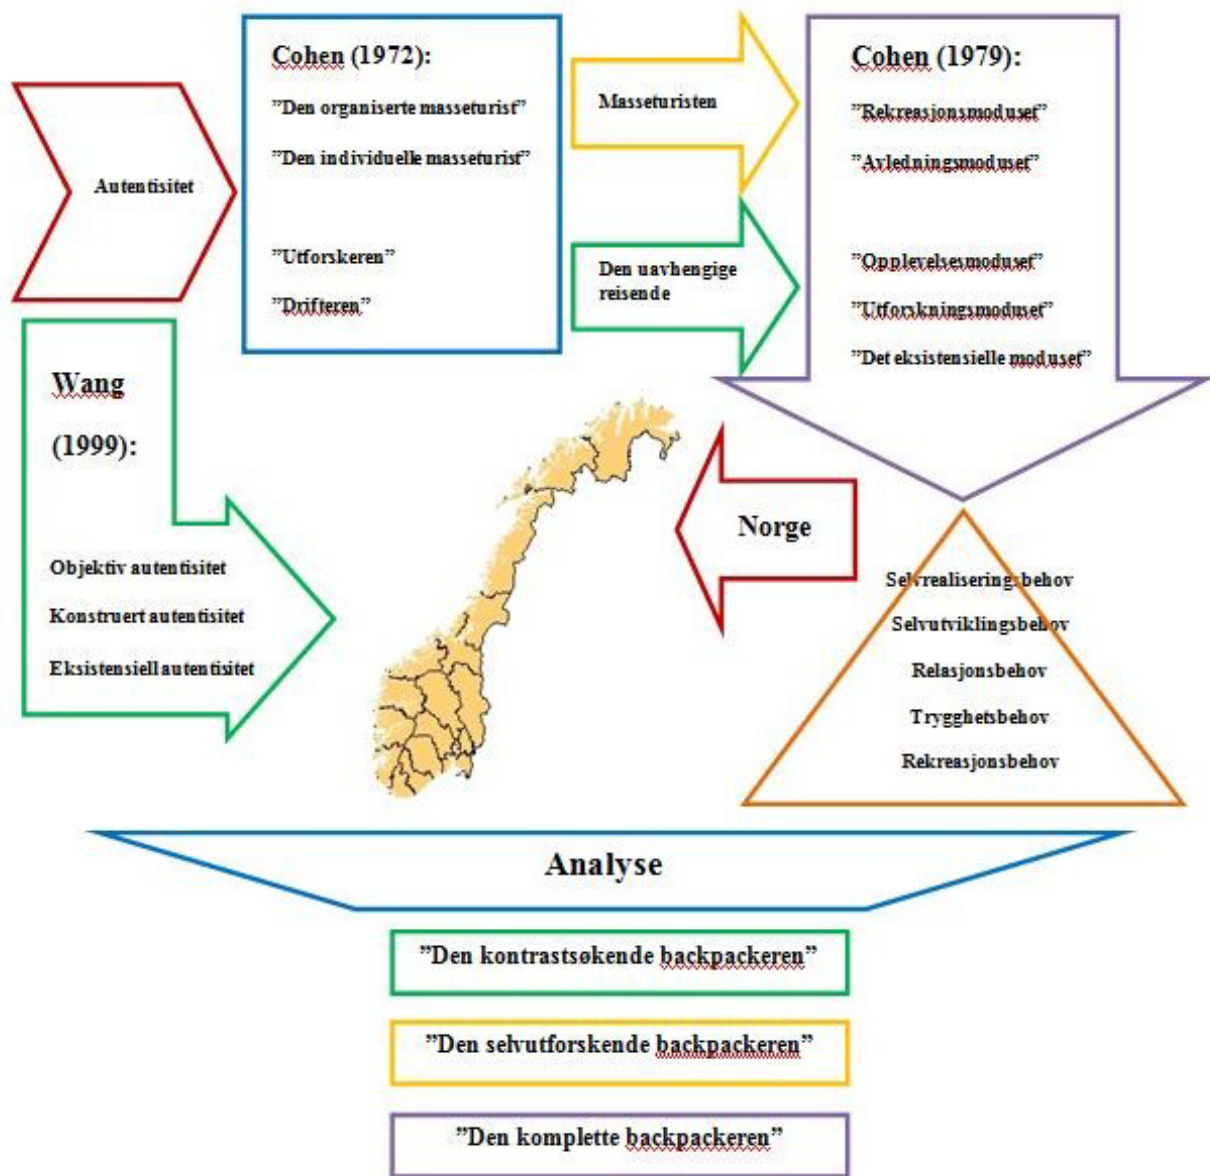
Autentisitet

Cohen (1972):

"Den organiserte masseturist"

"Den individuelle masseturist"

"Utforskeren"

"Drifteren"

Masseturisten

Den uavhengige reisende

Cohen (1979):

"Rekreasjonsmoduset"

"Avledningsmoduset"

"Opplevelsesmoduset"

"Utforskningsmoduset"

"Det eksistensielle moduset"

Wang (1999):

Objektiv autentisitet

Konstruert autentisitet

Eksistensiell autentisitet

Norge

Selvrealiseringsbehov

Selvutviklingsbehov

Relasjonsbehov

Trygghetsbehov

Rekreasjonsbehov

Analyse

"Den kontrastsøkende backpackeren"

"Den selvutforskende backpackeren"

"Den komplette backpackeren"